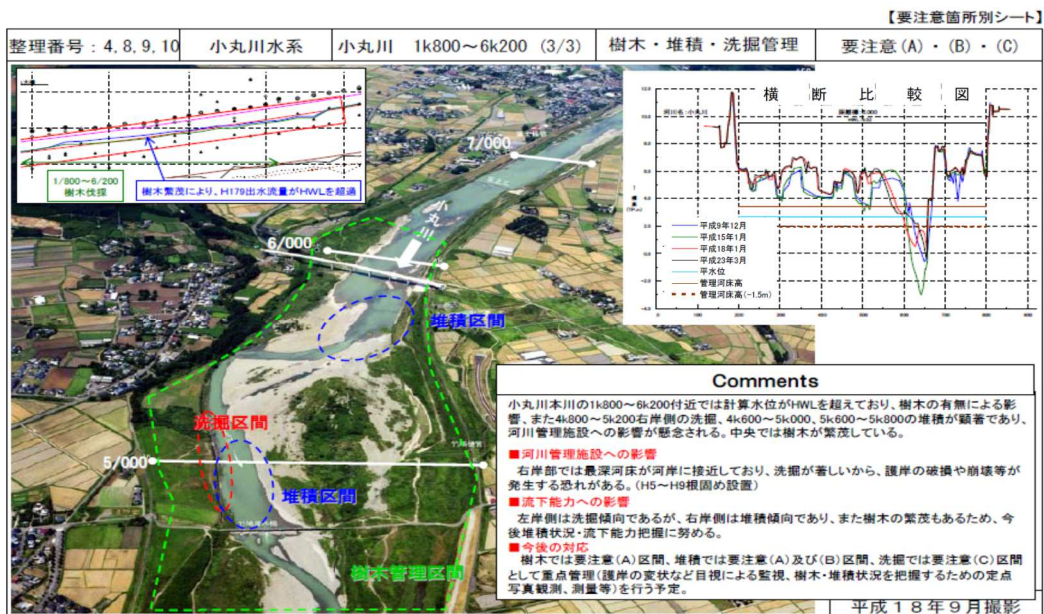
【要注意箇所別シート】

| 整理番号：4,8,9,10 | 小丸川水系 | 小丸川　1k800～6k200 (3/3) | 樹木・堆積・洗掘管理 | 要注意(A)・(B)・(C) |
|---|---|---|---|---|

1/800～6/200
樹木伐採

樹木繁茂により、H17出水流量がHWLを超過

7/000

小丸川

6/000

堆積区間

洗掘区間

5/000

堆積区間

樹木管理区間

横　断　比　較　図

平成9年12月
平成15年1月
平成18年1月
平成23年3月
平水位
管理河床高
管理河床高(-1.5m)

Comments

小丸川本川の1k800～6k200付近では計算水位がHWLを超えており、樹木の有無による影響、また4k800～5k200右岸側の洗掘、4k600～5k000、5k600～5k800の堆積が顕著であり、河川管理施設への影響が懸念される。中央では樹木が繁茂している。

■河川管理施設への影響
右岸部では最深河床が河岸に接近しており、洗掘が著しいから、護岸の破損や崩壊等が発生する恐れがある。(H5～H9根固め設置)

■流下能力への影響
左岸側は洗掘傾向であるが、右岸側は堆積傾向であり、また樹木の繁茂もあるため、今後堆積状況・流下能力把握に努める。

■今後の対応
樹木では要注意(A)区間、堆積では要注意(A)及び(B)区間、洗掘では要注意(C)区間として重点管理(護岸の変状など目視による監視、樹木・堆積状況を把握するための定点写真観測、測量等)を行う予定。

平成１８年９月撮影